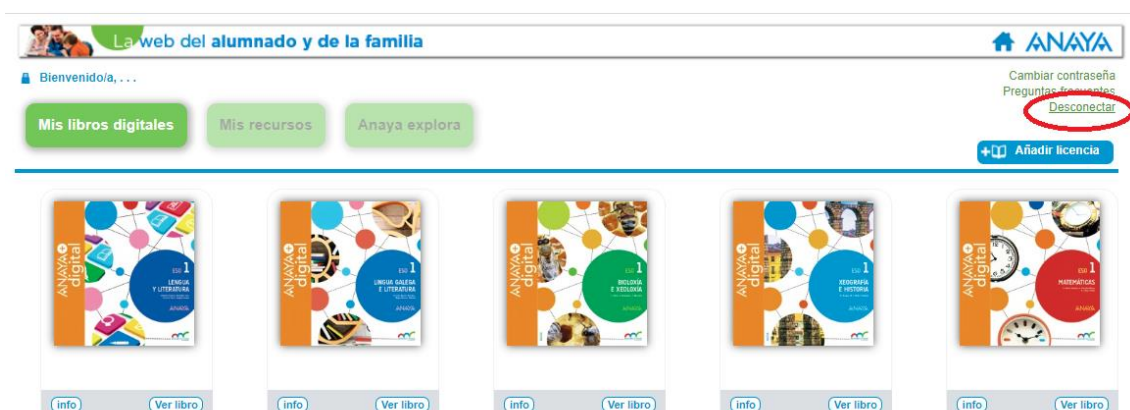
La web del alumnado y de la familia

ANAYA

Bienvenido/a, . . .

Cambiar contraseña
Preguntas frecuentes
Desconectar

Mis libros digitales
Mis recursos
Anaya explora

Añadir licencia

ANAYA digital
ESO 1
LENGUA Y LITERATURA
ANAYA

ANAYA digital
ESO 1
LINGUA GALEGA E LITERATURA
ANAYA

ANAYA digital
ESO 1
BIOLOXÍA E XEOLOXÍA
ANAYA

ANAYA digital
ESO 1
XEOGRAFÍA E HISTORIA
ANAYA

ANAYA digital
ESO 1
MATEMÁTICAS
ANAYA

info
Ver libro
info
Ver libro
info
Ver libro
info
Ver libro
info
Ver libro